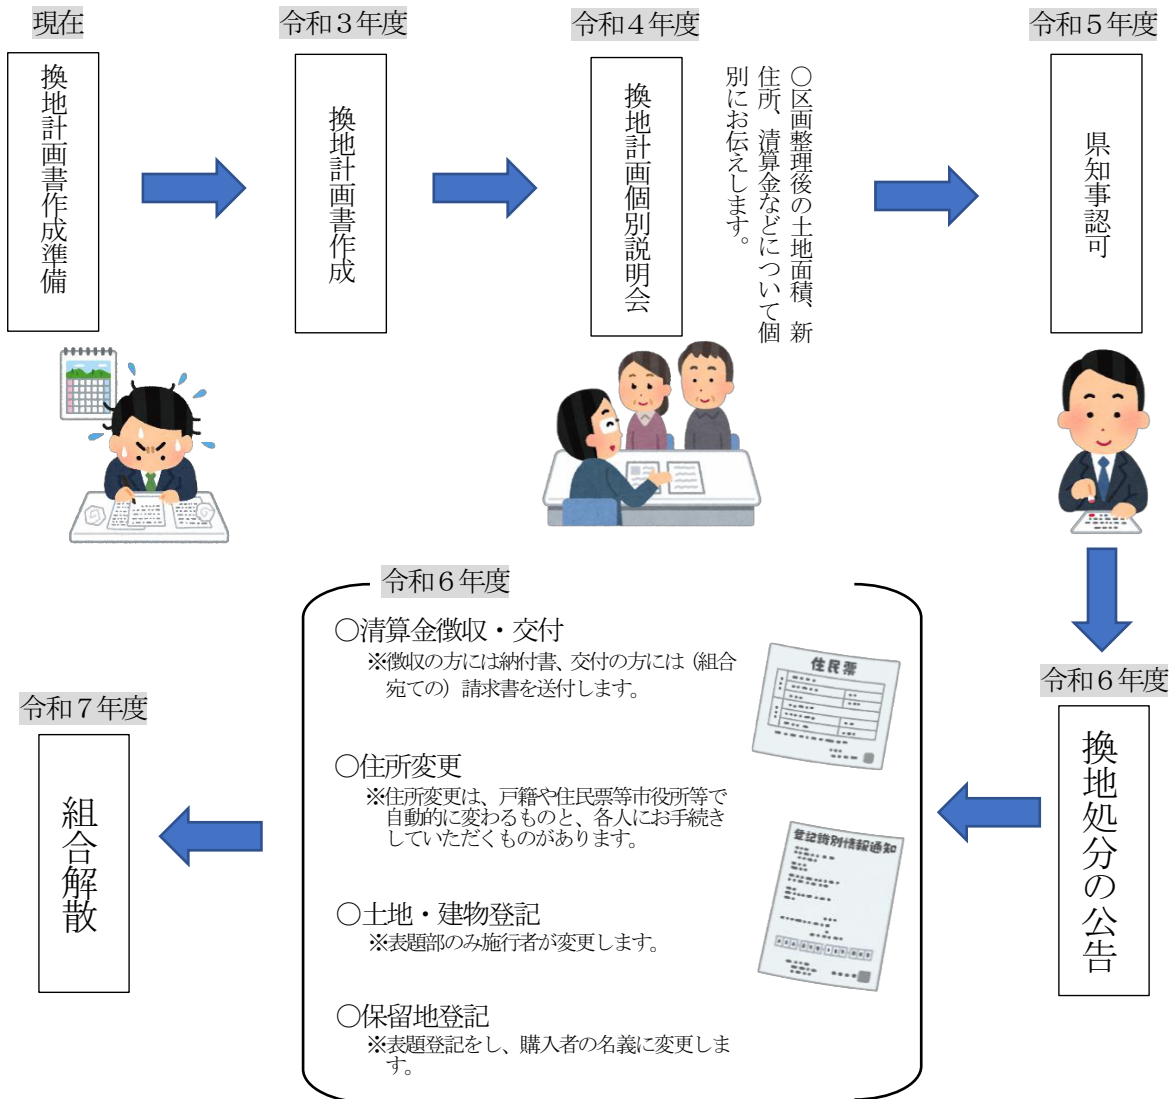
現在

換地計画書作成準備

令和３年度

換地計画書作成

令和４年度

換地計画個別説明会

○区画整理後の土地面積、新住所、清算金などについて個別にお伝えします。

令和５年度

県知事認可

令和６年度

換地処分の公告

令和６年度

○清算金徴収・交付
※徴収の方には納付書、交付の方には（組合宛ての）請求書を送付します。

住民票

○住所変更
※住所変更は、戸籍や住民票等市役所等で自動的に変わるものと、各人にお手続きしていただくものがあります。

登記識別情報通知

○土地・建物登記
※表題部のみ施行者が変更します。

○保留地登記
※表題登記をし、購入者の名義に変更します。

令和７年度

組合解散